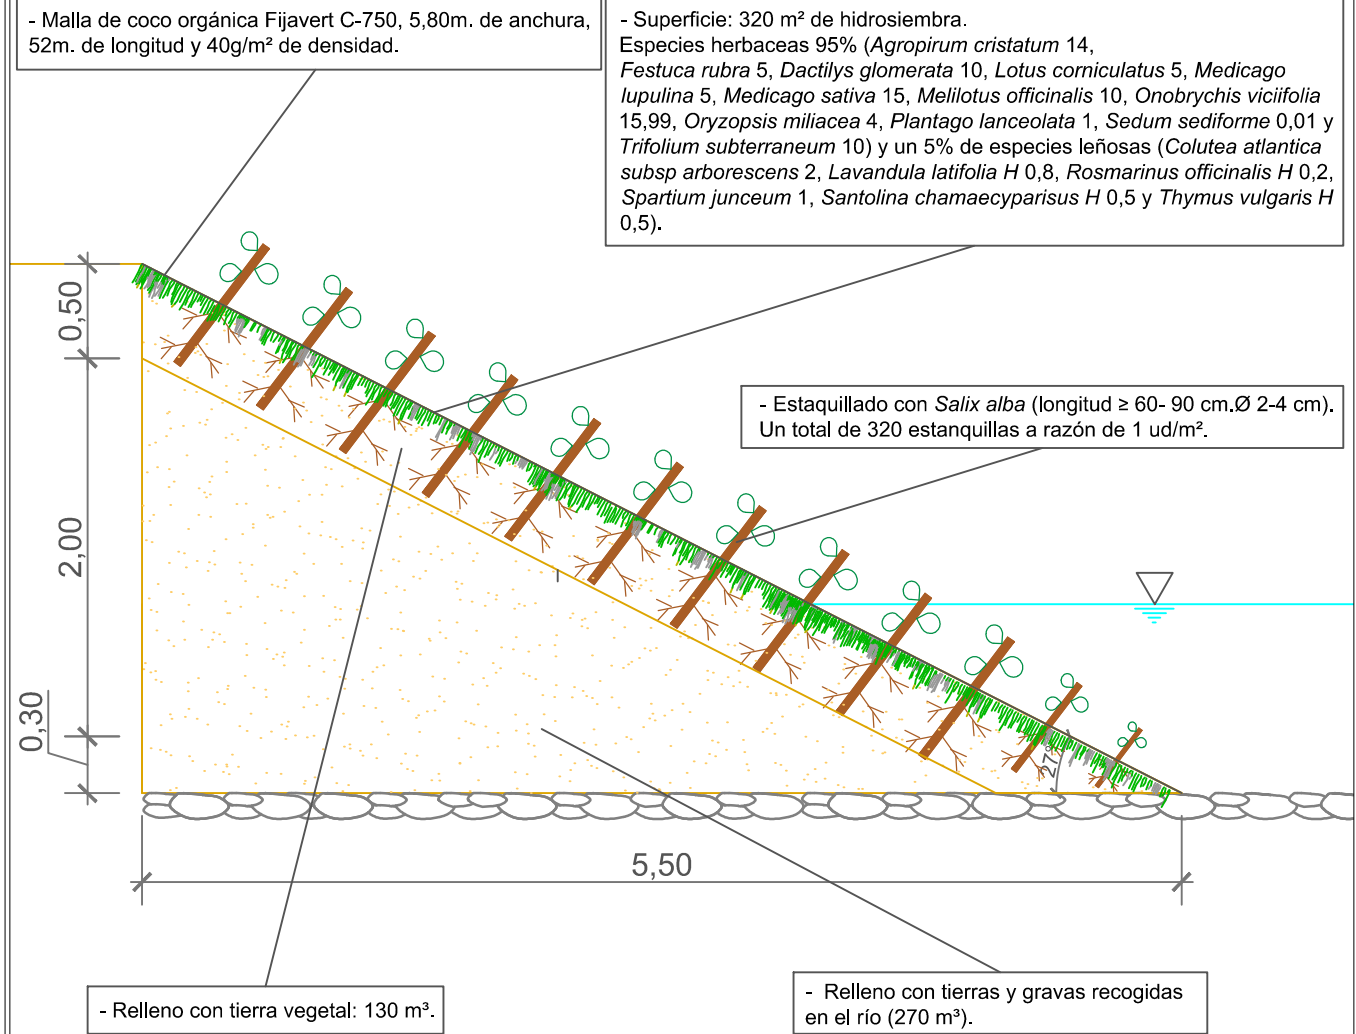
- Malla de coco orgánica Fijavert C-750, 5,80m. de anchura, 52m. de longitud y 40g/m² de densidad.

- Superficie: 320 m² de hidrosiembra.
Especies herbaceas 95% (Agropirum cristatum 14, Festuca rubra 5, Dactilys glomerata 10, Lotus corniculatus 5, Medicago lupulina 5, Medicago sativa 15, Melilotus officinalis 10, Onobrychis viciifolia 15,99, Oryzopsis miliacea 4, Plantago lanceolata 1, Sedum sediforme 0,01 y Trifolium subterraneum 10) y un 5% de especies leñosas (Colutea atlantica subsp arborescens 2, Lavandula latifolia H 0,8, Rosmarinus officinalis H 0,2, Spartium junceum 1, Santolina chamaecyparisus H 0,5 y Thymus vulgaris H 0,5).

- Estaquillado con Salix alba (longitud ≥ 60- 90 cm.Ø 2-4 cm). Un total de 320 estanquillas a razón de 1 ud/m².

0,50

2,00

0,30

27°

5,50

- Relleno con tierra vegetal: 130 m³.

- Relleno con tierras y gravas recogidas en el río (270 m³).